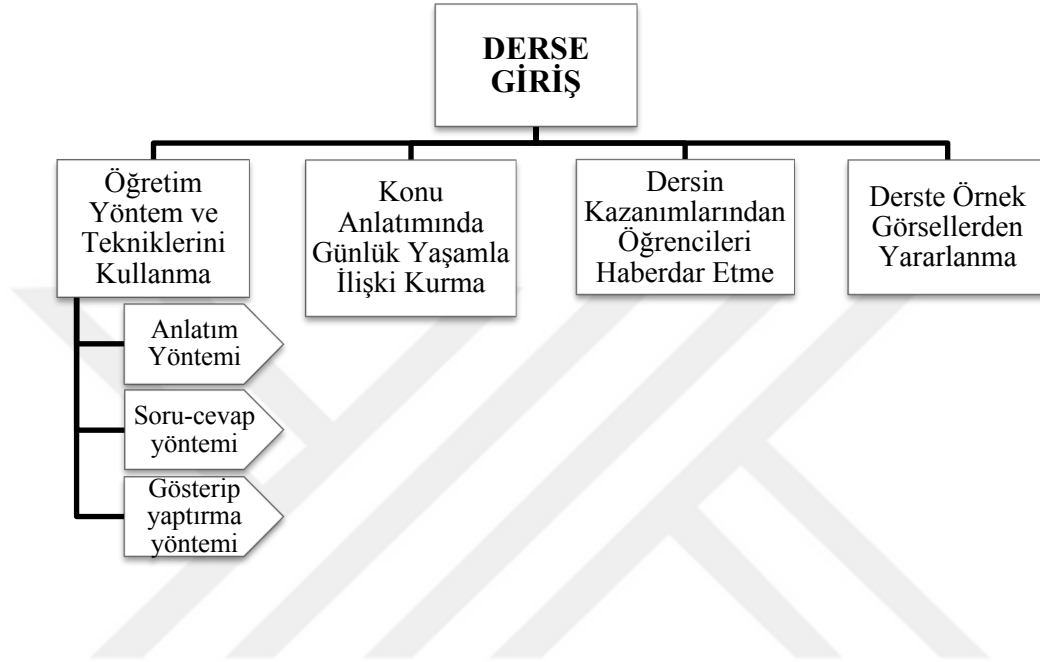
DERSE GİRİŞ

Öğretim Yöntem ve Tekniklerini Kullanma

Anlatım Yöntemi

Soru-cevap yöntemi

Gösterip yaptırma yöntemi

Konu Anlatımında Günlük Yaşamla İlişki Kurma

Dersin Kazanımlarından Öğrencileri Haberdar Etme

Derste Örnek Görsellerden Yararlanma